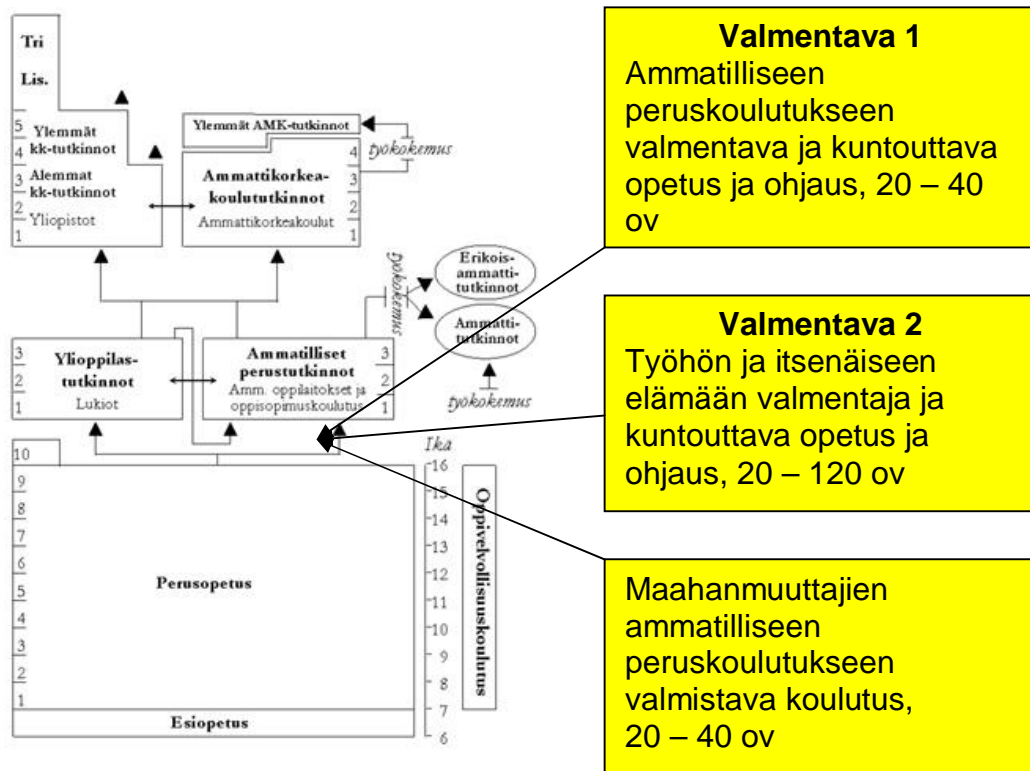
Tri

Lis.

5 Ylemmät
4 kk-tutkinnot
3 Alemmat
kk-tutkinnot
2 Yliopistot
1

Ylemmät AMK-tutkinnot

työkokemus

Ammattikorkeakoulututkinnot
Ammattikorkeakoulut
4
3
2
1

työkokemus

Erikoisammattitutkinnot

Ammattitutkinnot

työkokemus

3
2
1
Ylioppilastutkinnot
Lukiot

Ammatilliset perustutkinnot
Amm. oppilaitokset ja oppisopimuskoulutus
3
2
1

Ikä

10
9
8
7
6
5
4
3
2
1

Perusopetus

Esiopetus

16
15
14
13
12
11
10
9
8
7
6

Oppivelvollisuuskoulutus

**Valmentava 1**
Ammatilliseen peruskoulutukseen valmentava ja kuntouttava opetus ja ohjaus, 20 – 40 ov

**Valmentava 2**
Työhön ja itsenäiseen elämään valmentaja ja kuntouttava opetus ja ohjaus, 20 – 120 ov

Maahanmuuttajien ammatilliseen peruskoulutukseen valmistava koulutus, 20 – 40 ov